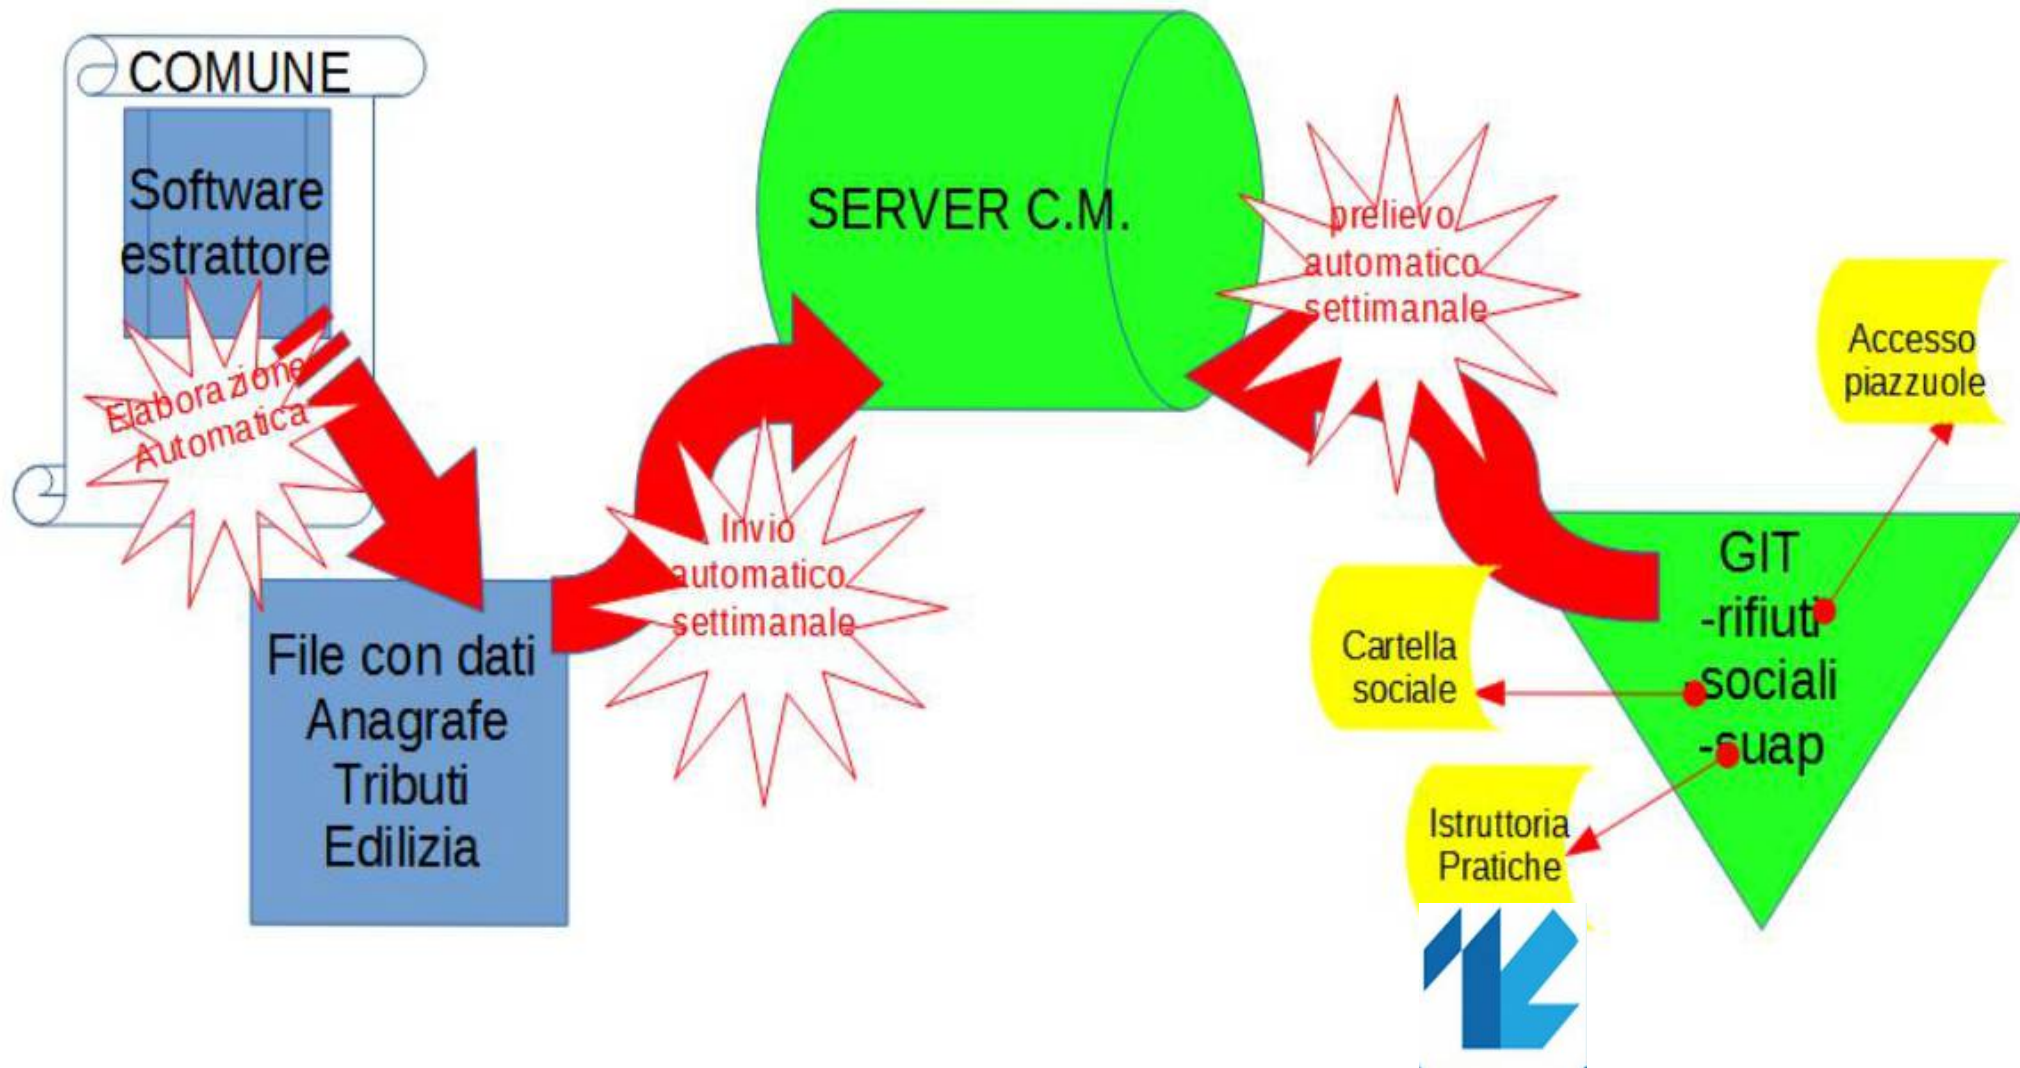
COMUNE

Software estrattore

Elaborazione Automatica

File con dati Anagrafe Tributi Edilizia

Invio automatico settimanale

SERVER C.M.

prelievo automatico settimanale

Accesso piazzuole

GIT
-rifiuti
-sociali
-suap

Cartella sociale

Istruttoria Pratiche